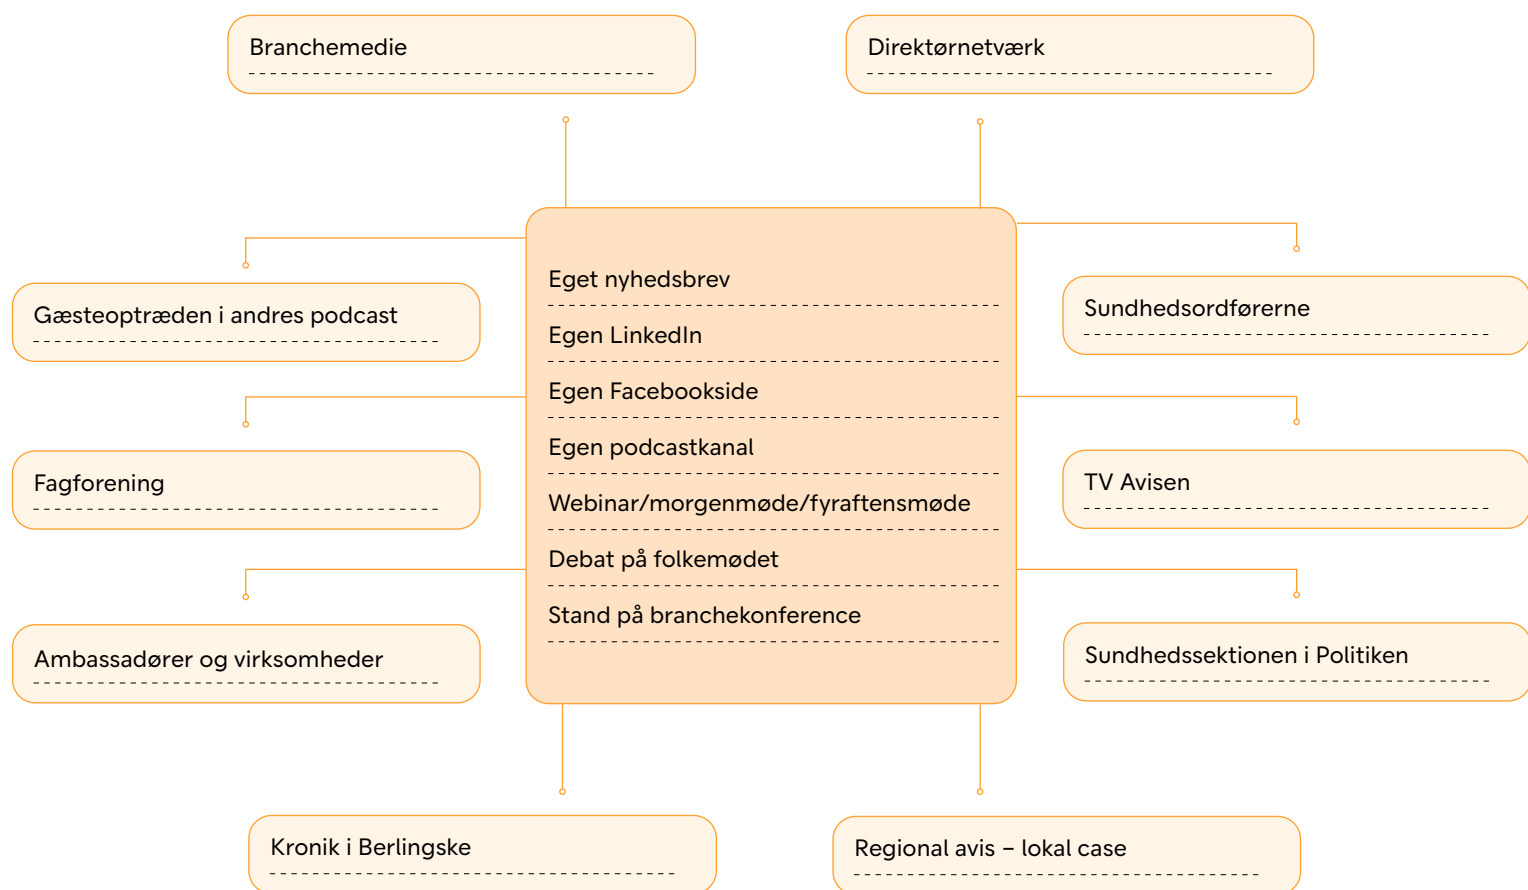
Branchemedie

Direktørnetværk

Gæsteoptræden i andres podcast

Sundhedsordførerne

Eget nyhedsbrev

Egen LinkedIn

Egen Facebookside

Egen podcastkanal

Webinar/morgenmøde/fyraftensmøde

Debat på folkemødet

Stand på branchekonference

Fagforening

TV Avisen

Ambassadører og virksomheder

Sundhedssektionen i Politiken

Kronik i Berlingske

Regional avis – lokal case